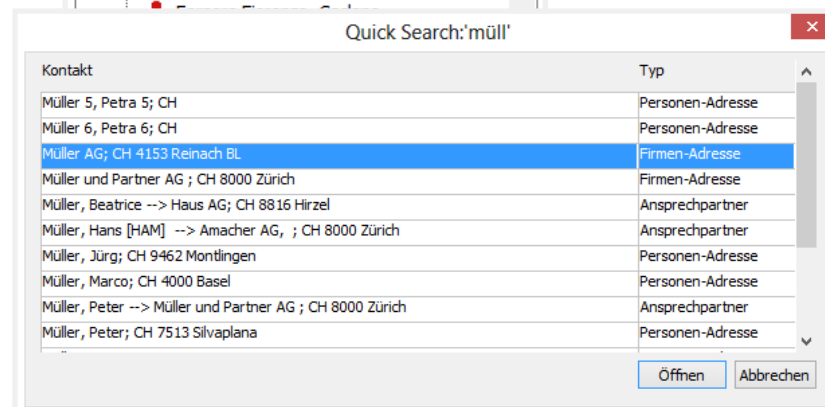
Quick Search:'müll'

| Kontakt | Typ |
|---|---|
| Müller 5, Petra 5; CH | Personen-Adresse |
| Müller 6, Petra 6; CH | Personen-Adresse |
| Müller AG; CH 4153 Reinach BL | Firmen-Adresse |
| Müller und Partner AG ; CH 8000 Zürich | Firmen-Adresse |
| Müller, Beatrice --> Haus AG; CH 8816 Hirzel | Ansprechpartner |
| Müller, Hans [HAM] --> Amacher AG, ; CH 8000 Zürich | Ansprechpartner |
| Müller, Jürg; CH 9462 Montlingen | Personen-Adresse |
| Müller, Marco; CH 4000 Basel | Personen-Adresse |
| Müller, Peter --> Müller und Partner AG ; CH 8000 Zürich | Ansprechpartner |
| Müller, Peter; CH 7513 Silvaplana | Personen-Adresse |

Öffnen Abbrechen